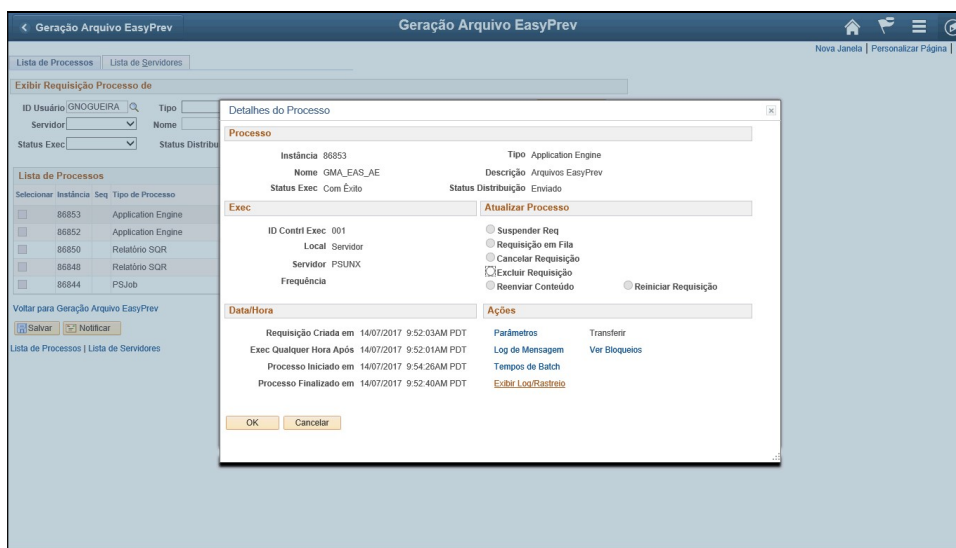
< Geração Arquivo EasyPrev

Geração Arquivo EasyPrev

Nova Janela | Personalizar Página |

Lista de Processos | Lista de Servidores

Exibir Requisição Processo de

ID Usuário GNOGUEIRA
Tipo
Servidor
Nome
Status Exec
Status Distribu

Lista de Processos

| Selecionar | Instância | Seq | Tipo de Processo |
|---|---|---|---|
| | 86853 | | Application Engine |
| | 86852 | | Application Engine |
| | 86850 | | Relatório SQR |
| | 86848 | | Relatório SQR |
| | 86844 | | PSJob |

Voltar para Geração Arquivo EasyPrev

Salvar | Notificar

Lista de Processos | Lista de Servidores

Detalhes do Processo

Processo

Instância 86853
Tipo Application Engine
Nome GMA_EAS_AE
Descrição Arquivos EasyPrev
Status Exec Com Êxito
Status Distribuição Enviado

Exec

ID Contrl Exec 001
Local Servidor
Servidor PSUNX
Frequência

Atualizar Processo

Suspender Req
Requisição em Fila
Cancelar Requisição
Excluir Requisição
Reenviar Conteúdo
Reiniciar Requisição

Data/Hora

Requisição Criada em 14/07/2017 9:52:03AM PDT
Exec Qualquer Hora Após 14/07/2017 9:52:01AM PDT
Processo Iniciado em 14/07/2017 9:54:26AM PDT
Processo Finalizado em 14/07/2017 9:52:40AM PDT

Ações

Parâmetros
Transferir
Log de Mensagem
Ver Bloqueios
Tempos de Batch
Exibir Log/Rastreio

OK
Cancelar